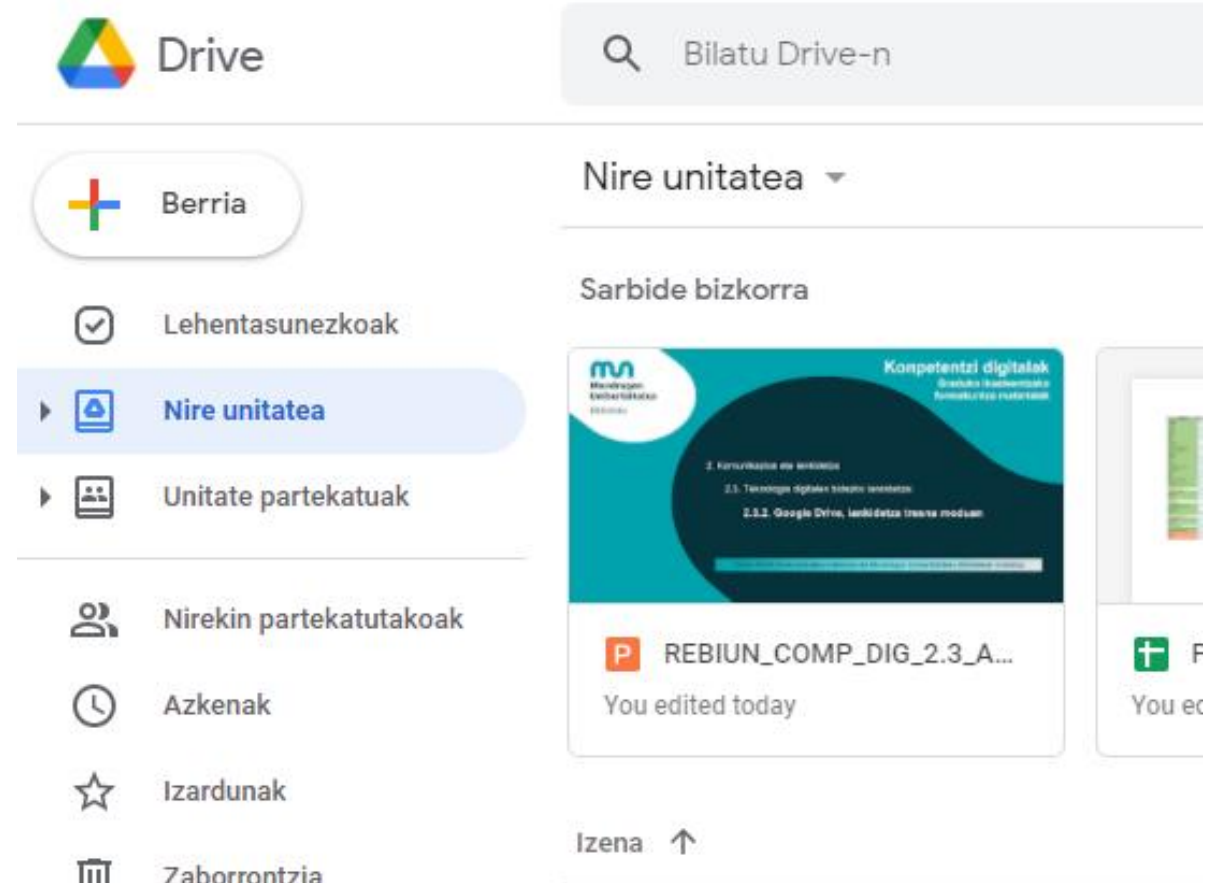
Drive

Bilatu Drive-n

Berria

Lehentasunezkoak

Nire unitatea

Unitate partekatuak

Nirekin partekatutakoak

Azkenak

Izardunak

Zaborrontzia

Nire unitatea

Sarbide bizkorra

Mondragon Unibertsitatea

Konpetentzi digitalak

2.3.2. Google Drive, lankidetza tresna moduan

REBIUN_COMP_DIG_2.3_A...

You edited today

F

You ec

Izena